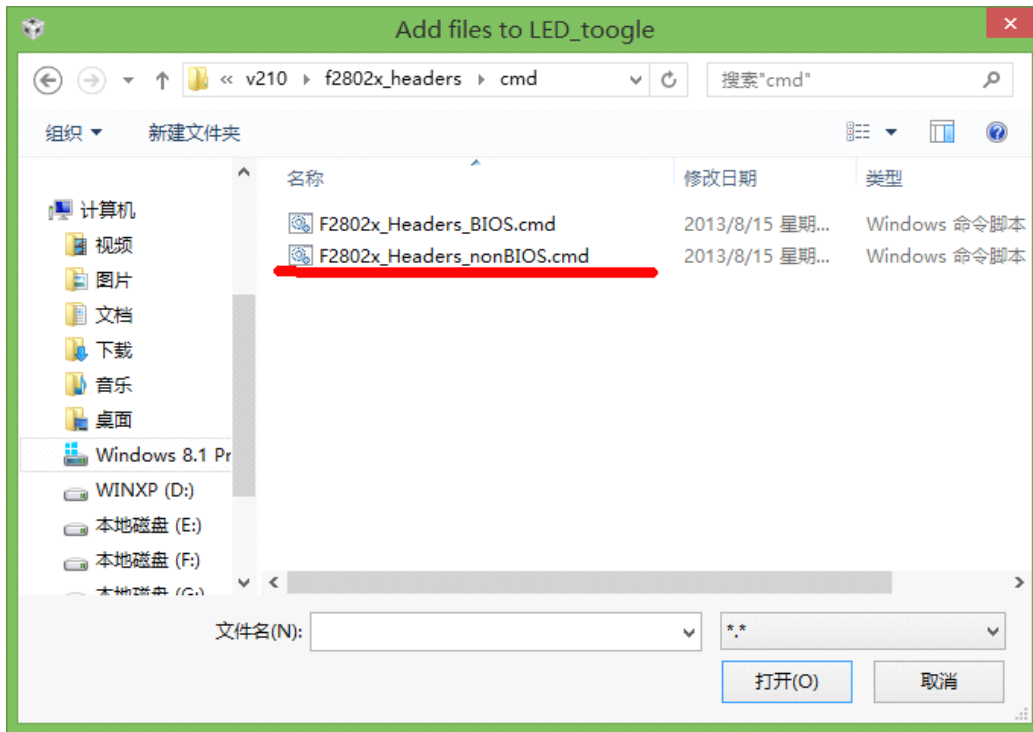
Add files to LED_toogle

« v210 › f2802x_headers › cmd

搜索"cmd"

组织 ▾ 新建文件夹

| 名称 | 修改日期 | 类型 |
|---|---|---|
| F2802x_Headers_BIOS.cmd | 2013/8/15 星期... | Windows 命令脚本 |
| F2802x_Headers_nonBIOS.cmd | 2013/8/15 星期... | Windows 命令脚本 |

计算机
视频
图片
文档
下载
音乐
桌面
Windows 8.1 Pr
WINXP (D:)
本地磁盘 (E:)
本地磁盘 (F:)
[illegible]

文件名(N):
*.*
打开(O)
取消